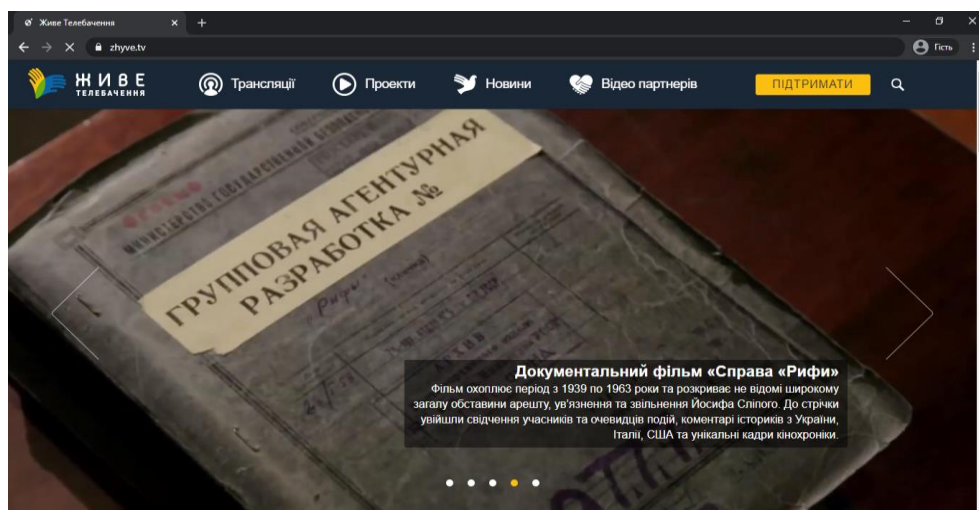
Живе Телебачення

zhyve.tv

Гість

ЖИВЕ ТЕЛЕБАЧЕННЯ

Трансляції

Проекти

Новини

Відео партнерів

ПІДТРИМАТИ

МИНИСТЕРСТВО ГОСУДАРСТВЕННОЙ БЕЗОПАСНОСТИ

ГРУППОВАЯ АГЕНТУРНАЯ РАЗРАБОТКА №

Рифи

Документальний фільм «Справа «Рифи»

Фільм охоплює період з 1939 по 1963 роки та розкриває не відомі широкому загалу обставини арешту, ув'язнення та звільнення Йосифа Сліпого. До стрічки увійшли свідчення учасників та очевидців подій, коментарі істориків з України, Італії, США та унікальні кадри кінохроніки.